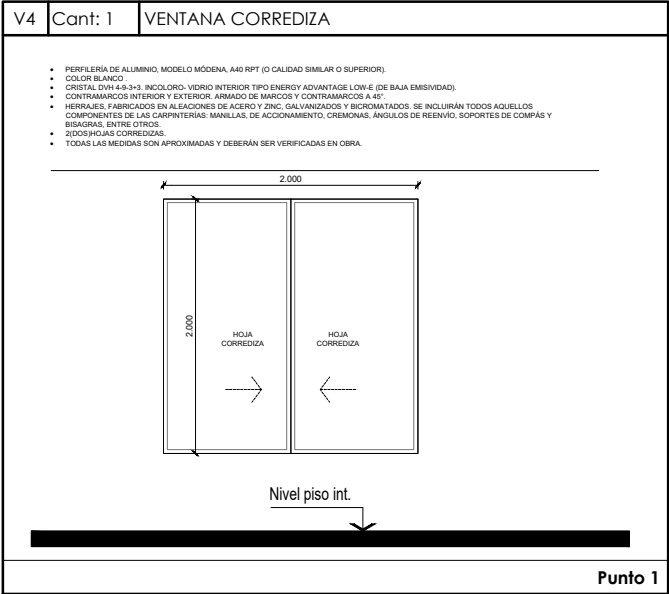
| V4 | Cant: 1 | VENTANA CORREDIZA |
|---|---|---|

- PERFILERÍA DE ALUMINIO, MODELO MÓDENA, A40 RPT (O CALIDAD SIMILAR O SUPERIOR).
- COLOR BLANCO .
- CRISTAL DVH 4-9-3+3. INCOLORO- VIDRIO INTERIOR TIPO ENERGY ADVANTAGE LOW-E (DE BAJA EMISIVIDAD).
- CONTRAMARCOS INTERIOR Y EXTERIOR. ARMADO DE MARCOS Y CONTRAMARCOS A 45°.
- HERRAJES, FABRICADOS EN ALEACIONES DE ACERO Y ZINC, GALVANIZADOS Y BICROMATADOS. SE INCLUIRÁN TODOS AQUELLOS COMPONENTES DE LAS CARPINTERÍAS: MANILLAS, DE ACCIONAMIENTO, CREMONAS, ÁNGULOS DE REENVÍO, SOPORTES DE COMPÁS Y BISAGRAS, ENTRE OTROS.
- 2(DOS)HOJAS CORREDIZAS.
- TODAS LAS MEDIDAS SON APROXIMADAS Y DEBERÁN SER VERIFICADAS EN OBRA.

2.000

2.000

HOJA CORREDIZA

HOJA CORREDIZA

Nivel piso int.

Punto 1